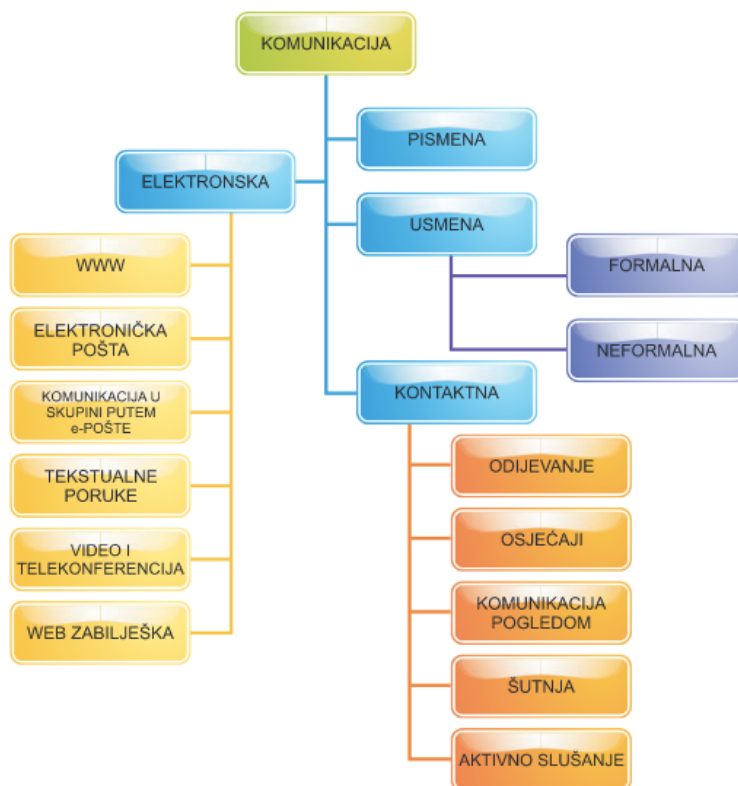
KOMUNIKACIJA

PISMENA

ELEKTRONSKA

USMENA

FORMALNA

NEFORMALNA

KONTAKTNA

WWW

ELEKTRONIČKA POŠTA

KOMUNIKACIJA U SKUPINI PUTEM e-POŠTE

TEKSTUALNE PORUKE

VIDEO I TELEKONFERENCIJA

WEB ZABILJEŠKA

ODIJEVANJE

OSJEĆAJI

KOMUNIKACIJA POGLEDOM

ŠUTNJA

AKTIVNO SLUŠANJE